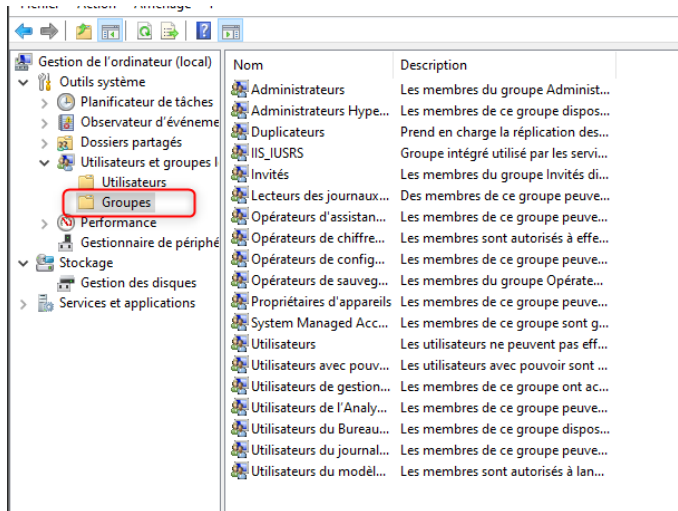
Fichier Action Affichage ?

Gestion de l'ordinateur (local)
Outils système
Planificateur de tâches
Observateur d'événeme
Dossiers partagés
Utilisateurs et groupes l
Utilisateurs
Groupes
Performance
Gestionnaire de périphé
Stockage
Gestion des disques
Services et applications

| Nom | Description |
|---|---|
| Administrateurs | Les membres du groupe Administ... |
| Administrateurs Hype... | Les membres de ce groupe dispos... |
| Duplicateurs | Prend en charge la réplication des... |
| IIS_IUSRS | Groupe intégré utilisé par les servi... |
| Invités | Les membres du groupe Invités di... |
| Lecteurs des journaux... | Des membres de ce groupe peuve... |
| Opérateurs d'assistan... | Les membres de ce groupe peuve... |
| Opérateurs de chiffre... | Les membres sont autorisés à effe... |
| Opérateurs de config... | Les membres de ce groupe peuve... |
| Opérateurs de sauveg... | Les membres du groupe Opérate... |
| Propriétaires d'appareils | Les membres de ce groupe peuve... |
| System Managed Acc... | Les membres de ce groupe sont g... |
| Utilisateurs | Les utilisateurs ne peuvent pas eff... |
| Utilisateurs avec pouv... | Les utilisateurs avec pouvoir sont ... |
| Utilisateurs de gestion... | Les membres de ce groupe ont ac... |
| Utilisateurs de l'Analy... | Les membres de ce groupe peuve... |
| Utilisateurs du Bureau... | Les membres de ce groupe dispos... |
| Utilisateurs du journal... | Les membres de ce groupe peuve... |
| Utilisateurs du modèl... | Les membres sont autorisés à lan... |